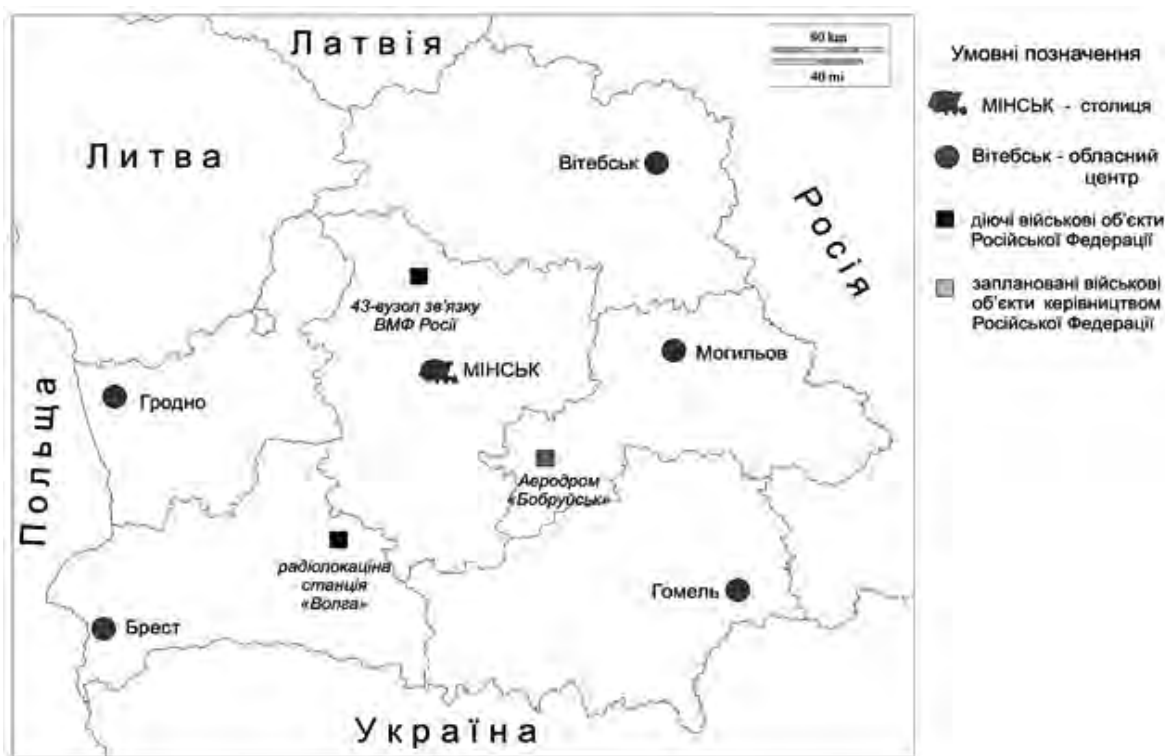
Латвія

60 km
40 mi

Умовні позначення

МІНСЬК - столиця

Вітебськ - обласний центр

діючі військові об'єкти Російської Федерації

заплановані військові об'єкти керівництвом Російської Федерації

Литва

Вітебськ

Росія

43-вузол зв'язку ВМФ Росії

МІНСЬК

Могильов

Польща

Гродно

Аеродром «Бобруйськ»

радіолокаційна станція «Волга»

Гомель

Брест

Україна